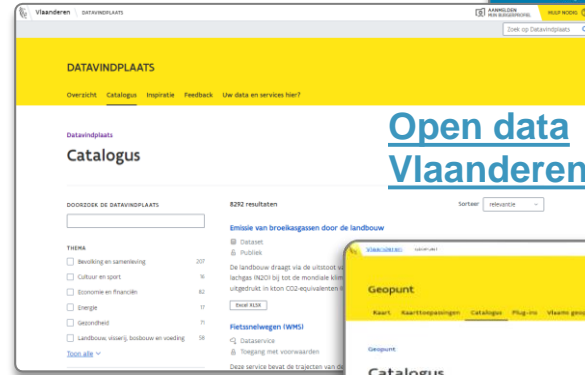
Vlaanderen | DATAVINDPLAATS

AANMELDEN MIJN BURGERPROFIEL

HULP NODIG

Zoek op Datavindplaats

DATAVINDPLAATS

Overzicht Catalogus Inspiratie Feedback Uw data en services hier?

Datavindplaats

Catalogus

Open data Vlaanderen

DOORZOEK DE DATAVINDPLAATS

THEMA

Bevolking en samenleving 207

Cultuur en sport 16

Economie en financiën 82

Energie 17

Gezondheid 71

Landbouw, visserij, bosbouw en voeding 58

Toon alle

8292 resultaten

Sorteer relevantie

Emissie van broeikasgassen door de landbouw

Dataset

Publiek

De landbouw draagt via de uitstoot va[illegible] lachgas (N2O) bij tot de mondiale klim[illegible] uitgedrukt in kton CO2-equivalenten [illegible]

Excel XLSX

Fietssnelwegen (WMS)

Dataservice

Toegang met voorwaarden

Deze service bevat de trajecten van de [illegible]

Vlaanderen GEOPUNT

Geopunt

Kaart Kaarttoepassingen Catalogus Plug-ins Vlaams geo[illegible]

Geopunt

Catalogus